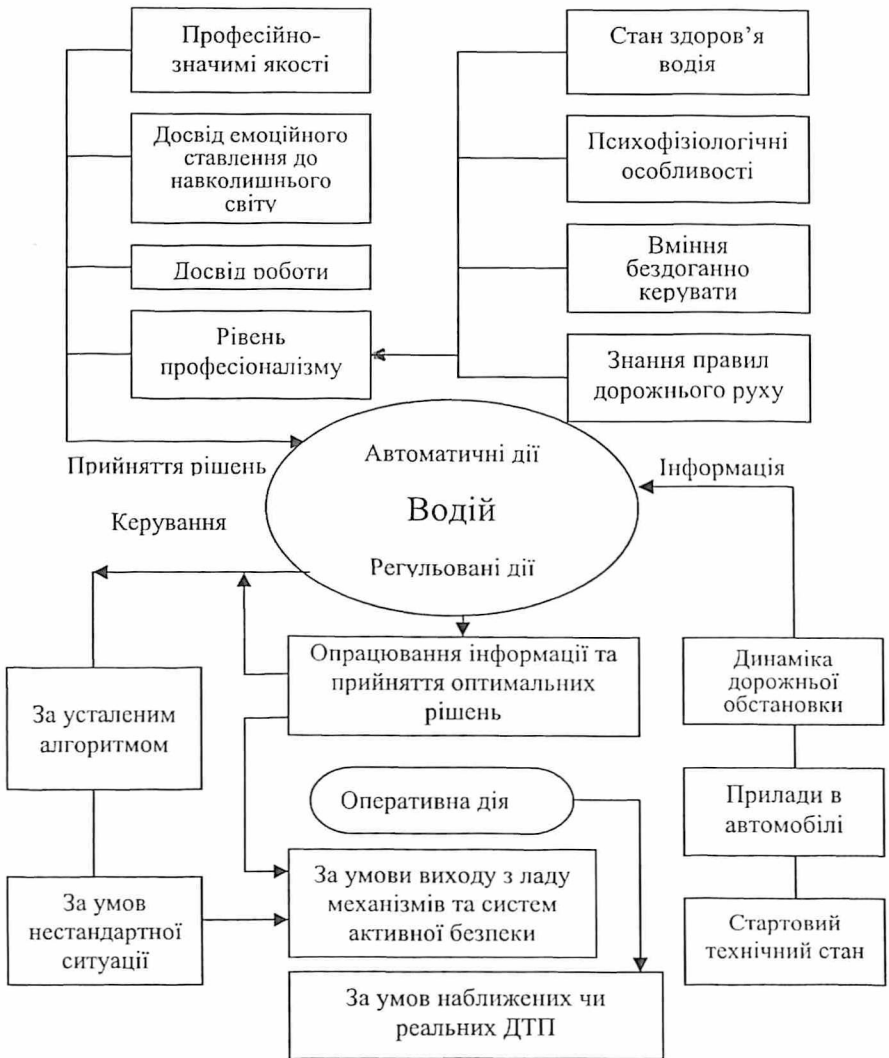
Професійно-значимі якості

Досвід емоційного ставлення до навколишнього світу

Досвід роботи

Рівень професіоналізму

Стан здоров'я водія

Психофізіологічні особливості

Вміння бездоганно керувати

Знання правил дорожнього руху

Прийняття рішень

Автоматичні дії

Водій

Регульовані дії

Інформація

Керування

Опрацювання інформації та прийняття оптимальних рішень

За усталеним алгоритмом

Динаміка дорожньої обстановки

Оперативна дія

Прилади в автомобілі

За умови виходу з ладу механізмів та систем активної безпеки

За умов нестандартної ситуації

Стартовий технічний стан

За умов наближених чи реальних ДТП